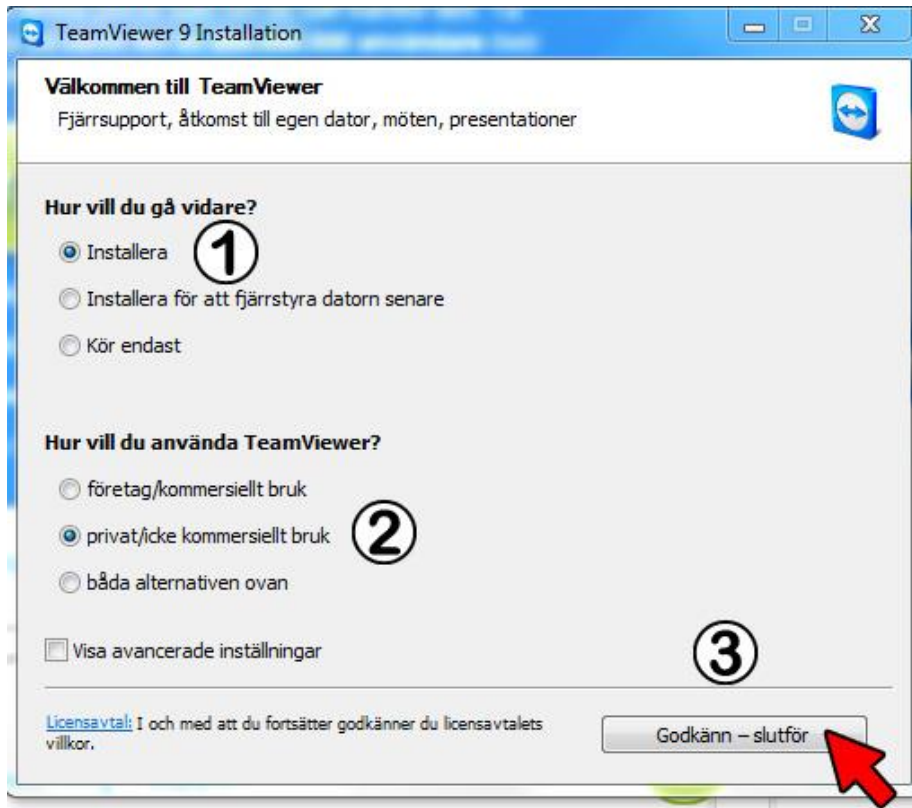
TeamViewer 9 Installation

Välkommen till TeamViewer
Fjärrsupport, åtkomst till egen dator, möten, presentationer

Hur vill du gå vidare?
Installera ①
Installera för att fjärrstyra datorn senare
Kör endast

Hur vill du använda TeamViewer?
företag/kommersiellt bruk
privat/icke kommersiellt bruk ②
båda alternativen ovan

Visa avancerade inställningar ③

Licensavtal: I och med att du fortsätter godkänner du licensavtalets villkor.

Godkänn – slutför